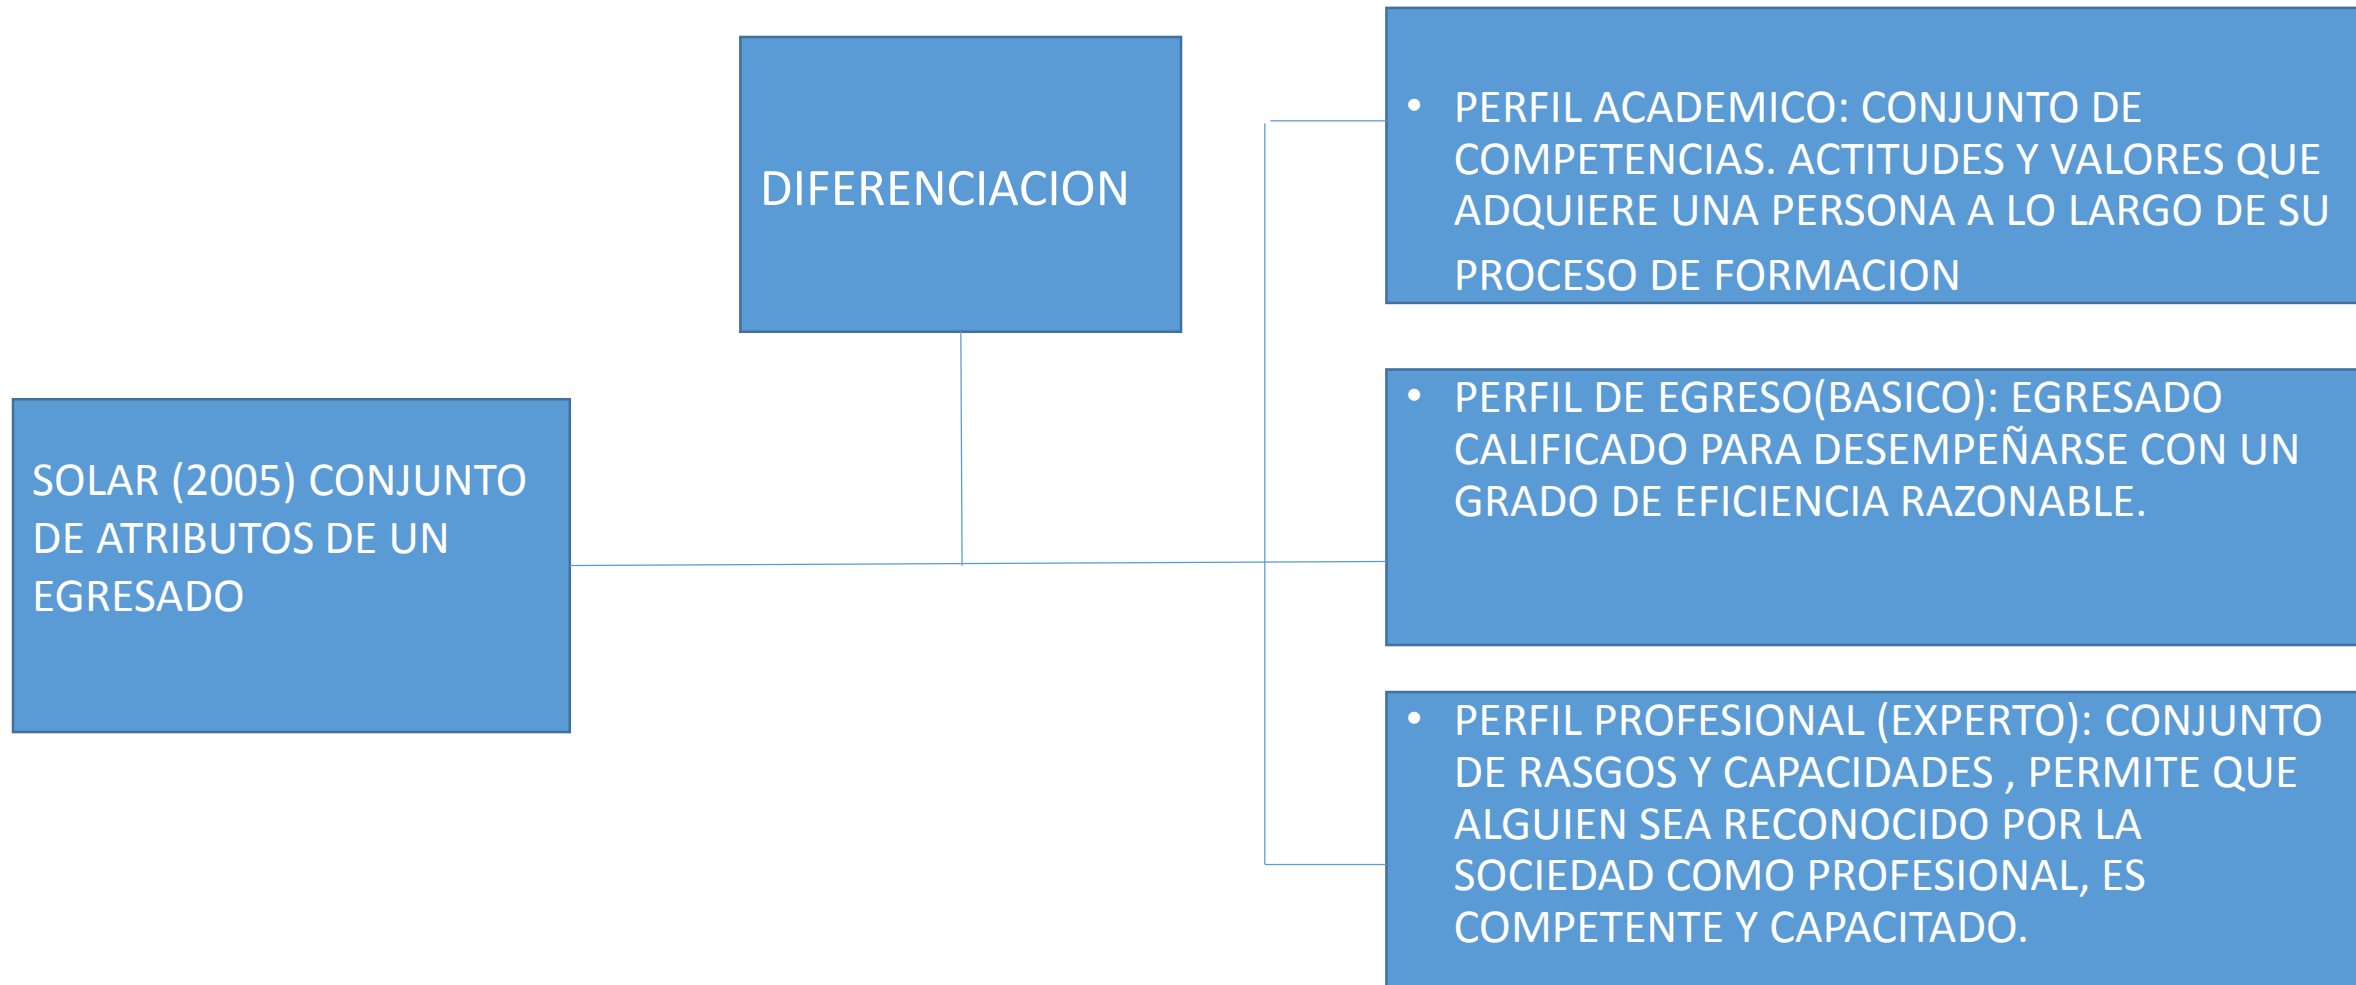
DIFERENCIACION

SOLAR (2005) CONJUNTO DE ATRIBUTOS DE UN EGRESADO

• PERFIL ACADEMICO: CONJUNTO DE COMPETENCIAS. ACTITUDES Y VALORES QUE ADQUIERE UNA PERSONA A LO LARGO DE SU PROCESO DE FORMACION

• PERFIL DE EGRESO(BASICO): EGRESADO CALIFICADO PARA DESEMPEÑARSE CON UN GRADO DE EFICIENCIA RAZONABLE.

• PERFIL PROFESIONAL (EXPERTO): CONJUNTO DE RASGOS Y CAPACIDADES , PERMITE QUE ALGUIEN SEA RECONOCIDO POR LA SOCIEDAD COMO PROFESIONAL, ES COMPETENTE Y CAPACITADO.